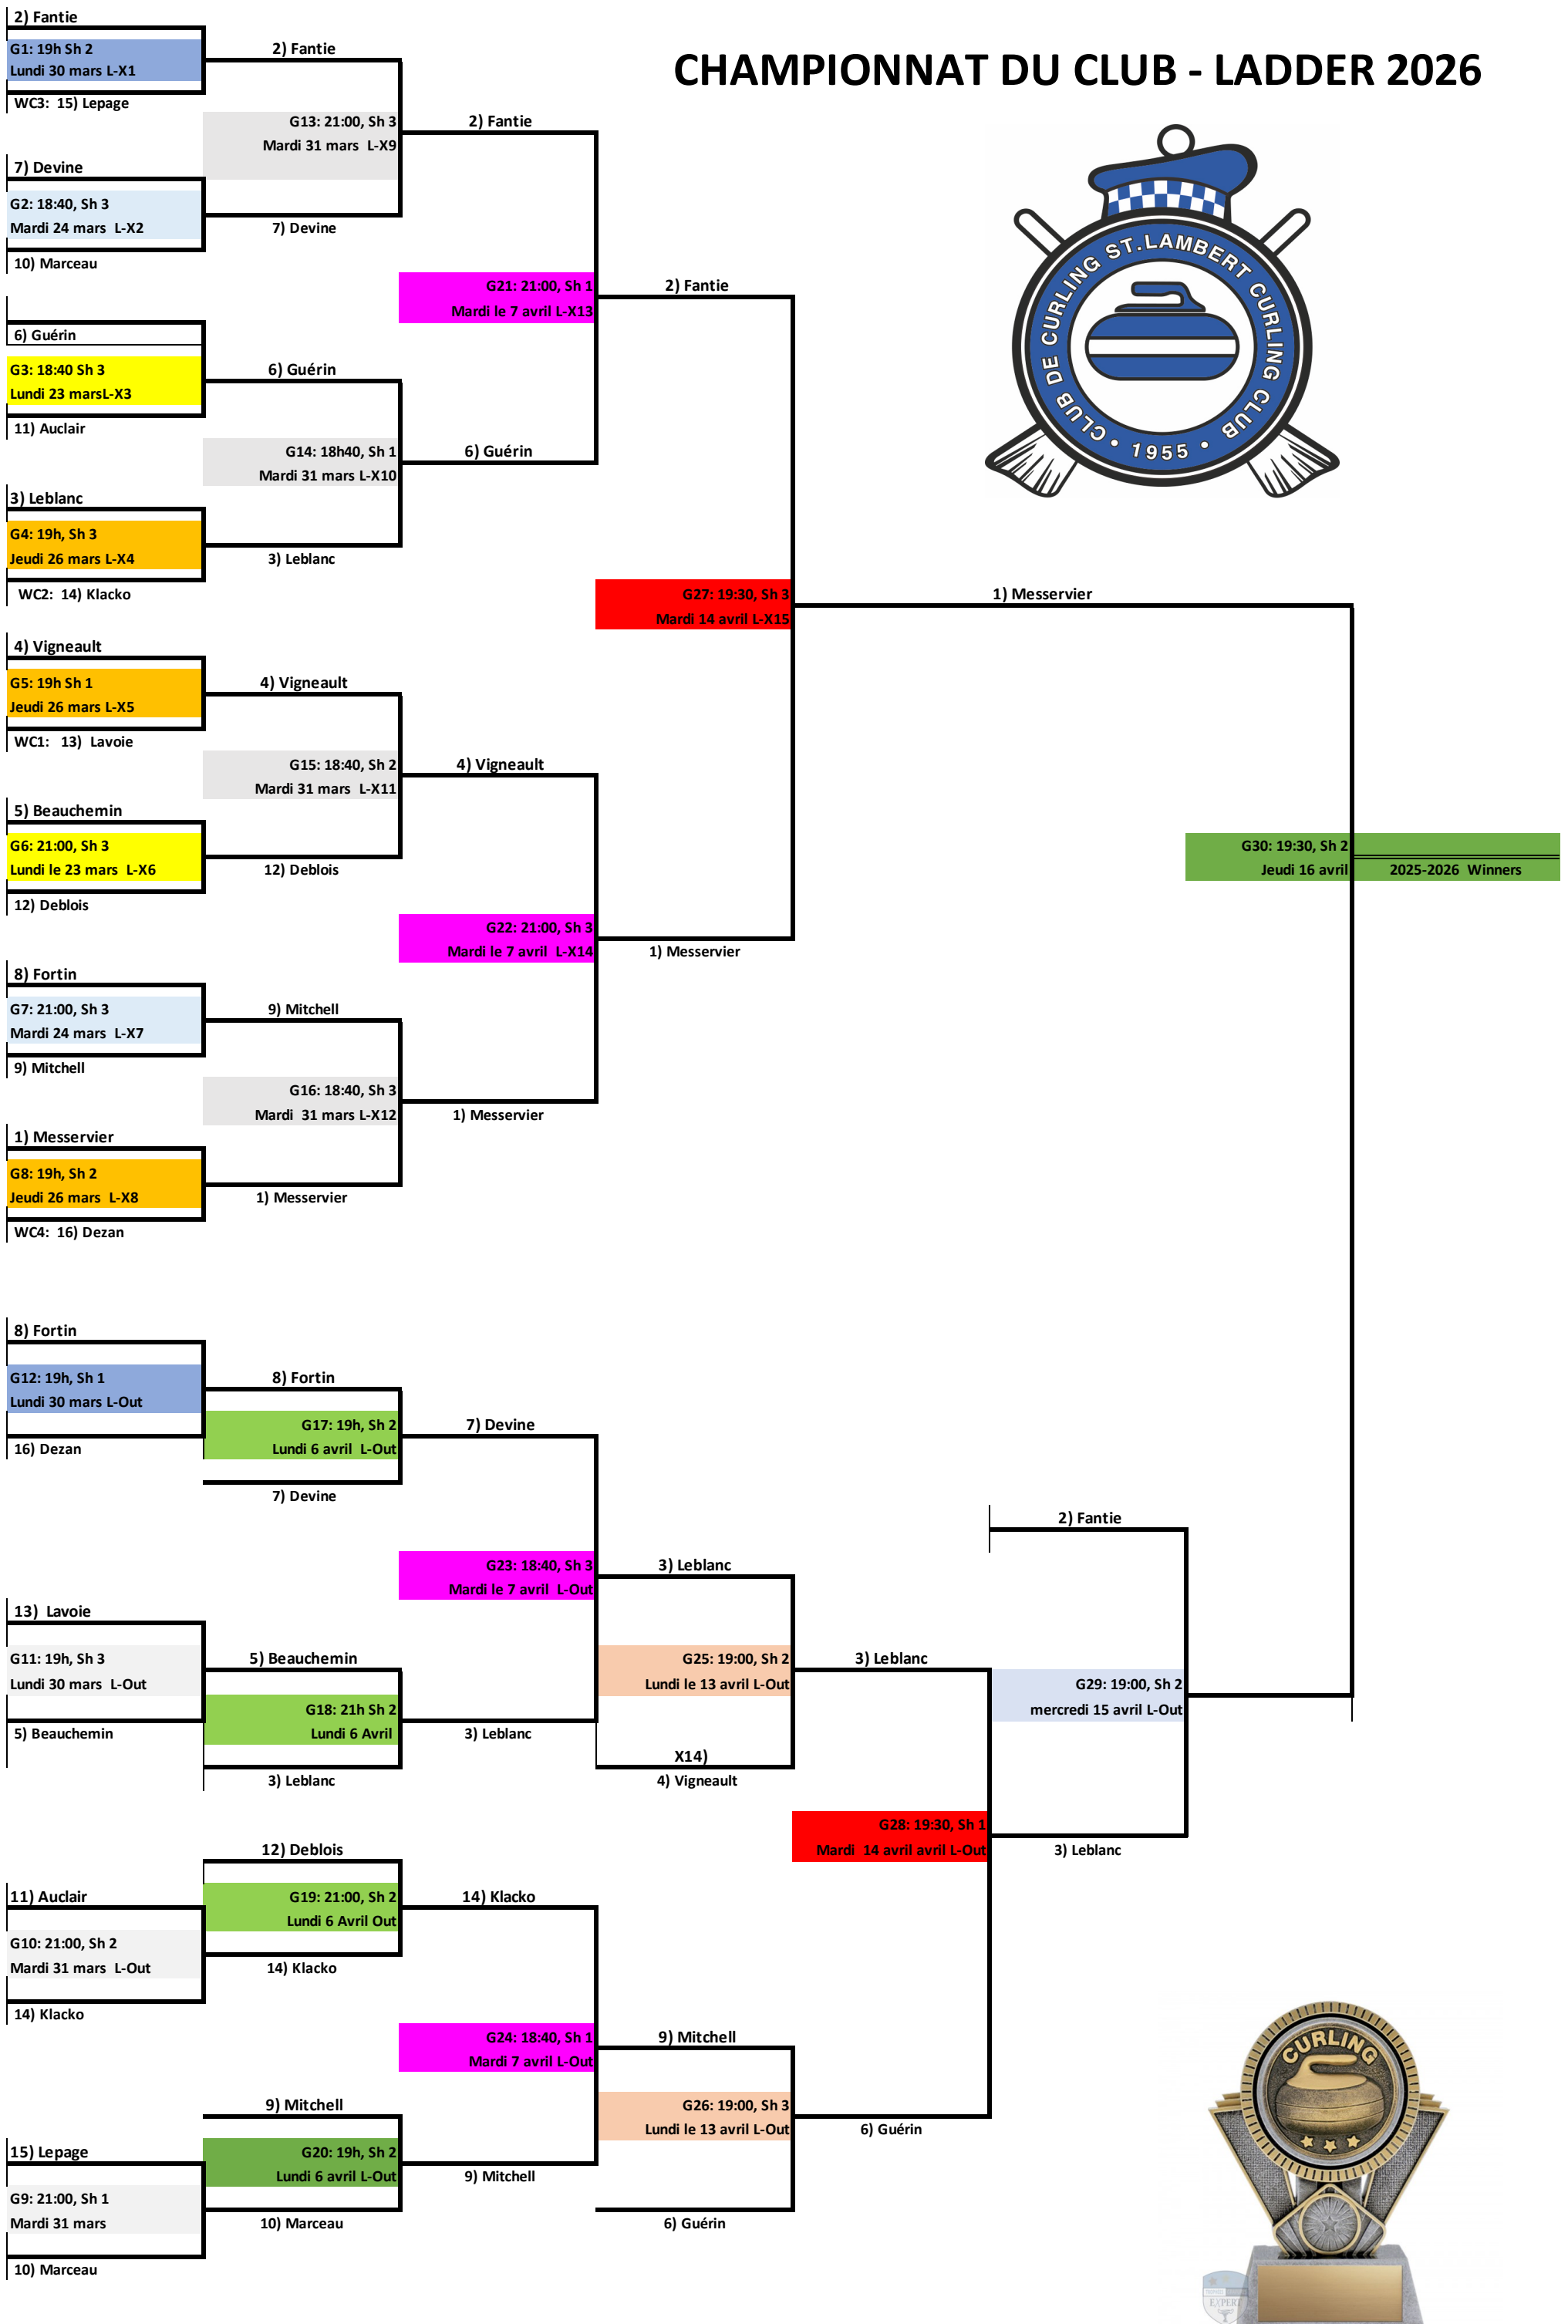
CHAMPIONNAT DU CLUB - LADDER 2026

CLUB DE CURLING ST.LAMBERT CURLING CLUB • 1955 •

2) Fantie
G1: 19h Sh 2
Lundi 30 mars L-X1
WC3: 15) Lepage

2) Fantie
G13: 21:00, Sh 3
Mardi 31 mars L-X9
7) Devine

7) Devine
G2: 18:40, Sh 3
Mardi 24 mars L-X2
10) Marceau

2) Fantie
G21: 21:00, Sh 1
Mardi le 7 avril L-X13
2) Fantie

6) Guérin
G3: 18:40 Sh 3
Lundi 23 marsL-X3
11) Auclair

6) Guérin
G14: 18h40, Sh 1
Mardi 31 mars L-X10
6) Guérin

3) Leblanc
G4: 19h, Sh 3
Jeudi 26 mars L-X4
WC2: 14) Klacko
3) Leblanc

G27: 19:30, Sh 3
Mardi 14 avril L-X15
1) Messervier

4) Vigneault
G5: 19h Sh 1
Jeudi 26 mars L-X5
WC1: 13) Lavoie
4) Vigneault

G15: 18:40, Sh 2
Mardi 31 mars L-X11
4) Vigneault

5) Beauchemin
G6: 21:00, Sh 3
Lundi le 23 mars L-X6
12) Deblois
12) Deblois

G30: 19:30, Sh 2
Jeudi 16 avril
2025-2026 Winners

G22: 21:00, Sh 3
Mardi le 7 avril L-X14
1) Messervier

8) Fortin
G7: 21:00, Sh 3
Mardi 24 mars L-X7
9) Mitchell
9) Mitchell

G16: 18:40, Sh 3
Mardi 31 mars L-X12
1) Messervier

1) Messervier
G8: 19h, Sh 2
Jeudi 26 mars L-X8
WC4: 16) Dezan
1) Messervier

8) Fortin
G12: 19h, Sh 1
Lundi 30 mars L-Out
16) Dezan
8) Fortin
G17: 19h, Sh 2
Lundi 6 avril L-Out
7) Devine
7) Devine

2) Fantie

G23: 18:40, Sh 3
Mardi le 7 avril L-Out
3) Leblanc

13) Lavoie
G11: 19h, Sh 3
Lundi 30 mars L-Out
5) Beauchemin
5) Beauchemin
G18: 21h Sh 2
Lundi 6 Avril
3) Leblanc
3) Leblanc

G25: 19:00, Sh 2
Lundi le 13 avril L-Out
3) Leblanc
X14)
4) Vigneault

G29: 19:00, Sh 2
mercredi 15 avril L-Out

G28: 19:30, Sh 1
Mardi 14 avril avril L-Out
3) Leblanc

12) Deblois
11) Auclair
G19: 21:00, Sh 2
Lundi 6 Avril Out
14) Klacko
G10: 21:00, Sh 2
Mardi 31 mars L-Out
14) Klacko
14) Klacko

G24: 18:40, Sh 1
Mardi 7 avril L-Out
9) Mitchell

9) Mitchell
15) Lepage
G20: 19h, Sh 2
Lundi 6 avril L-Out
G26: 19:00, Sh 3
Lundi le 13 avril L-Out
6) Guérin
9) Mitchell
G9: 21:00, Sh 1
Mardi 31 mars
10) Marceau
6) Guérin
10) Marceau

CURLING